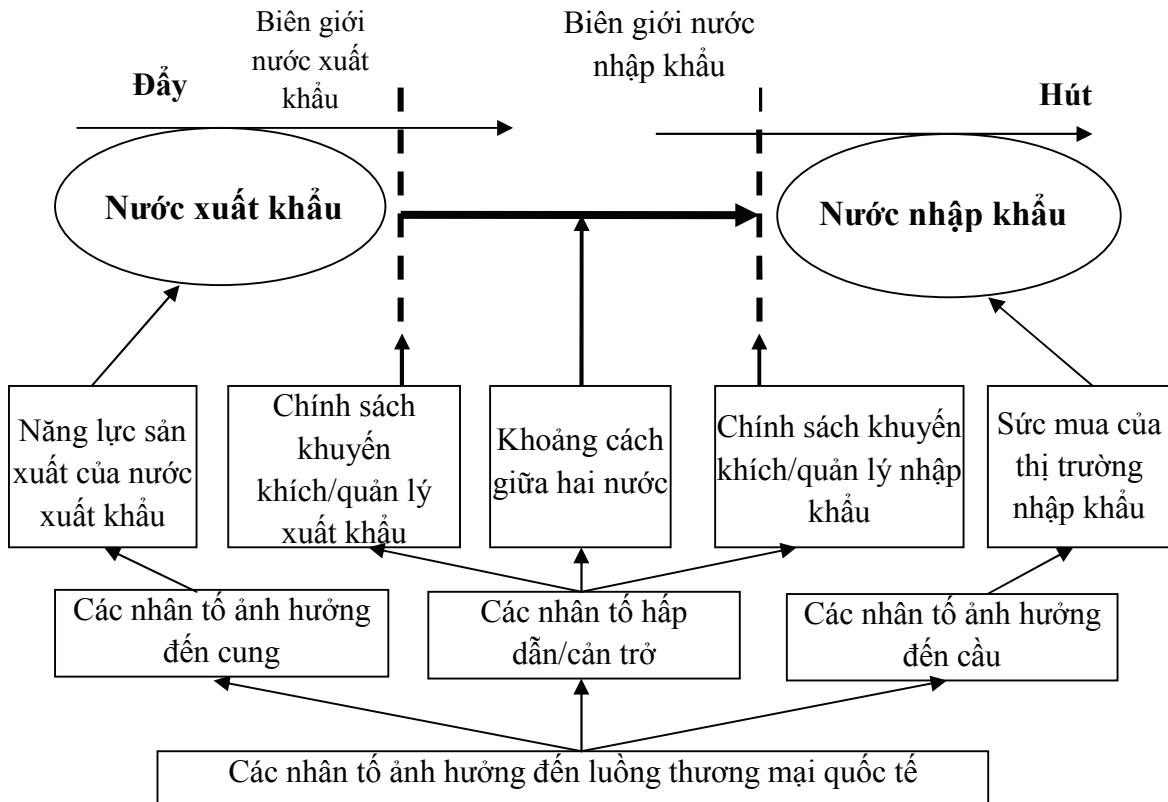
Biên giới nước xuất khẩu

Biên giới nước nhập khẩu

Đẩy

Hút

Nước xuất khẩu

Nước nhập khẩu

Năng lực sản xuất của nước xuất khẩu

Chính sách khuyến khích/quản lý xuất khẩu

Khoảng cách giữa hai nước

Chính sách khuyến khích/quản lý nhập khẩu

Sức mua của thị trường nhập khẩu

Các nhân tố ảnh hưởng đến cung

Các nhân tố hấp dẫn/cản trở

Các nhân tố ảnh hưởng đến cầu

Các nhân tố ảnh hưởng đến luồng thương mại quốc tế